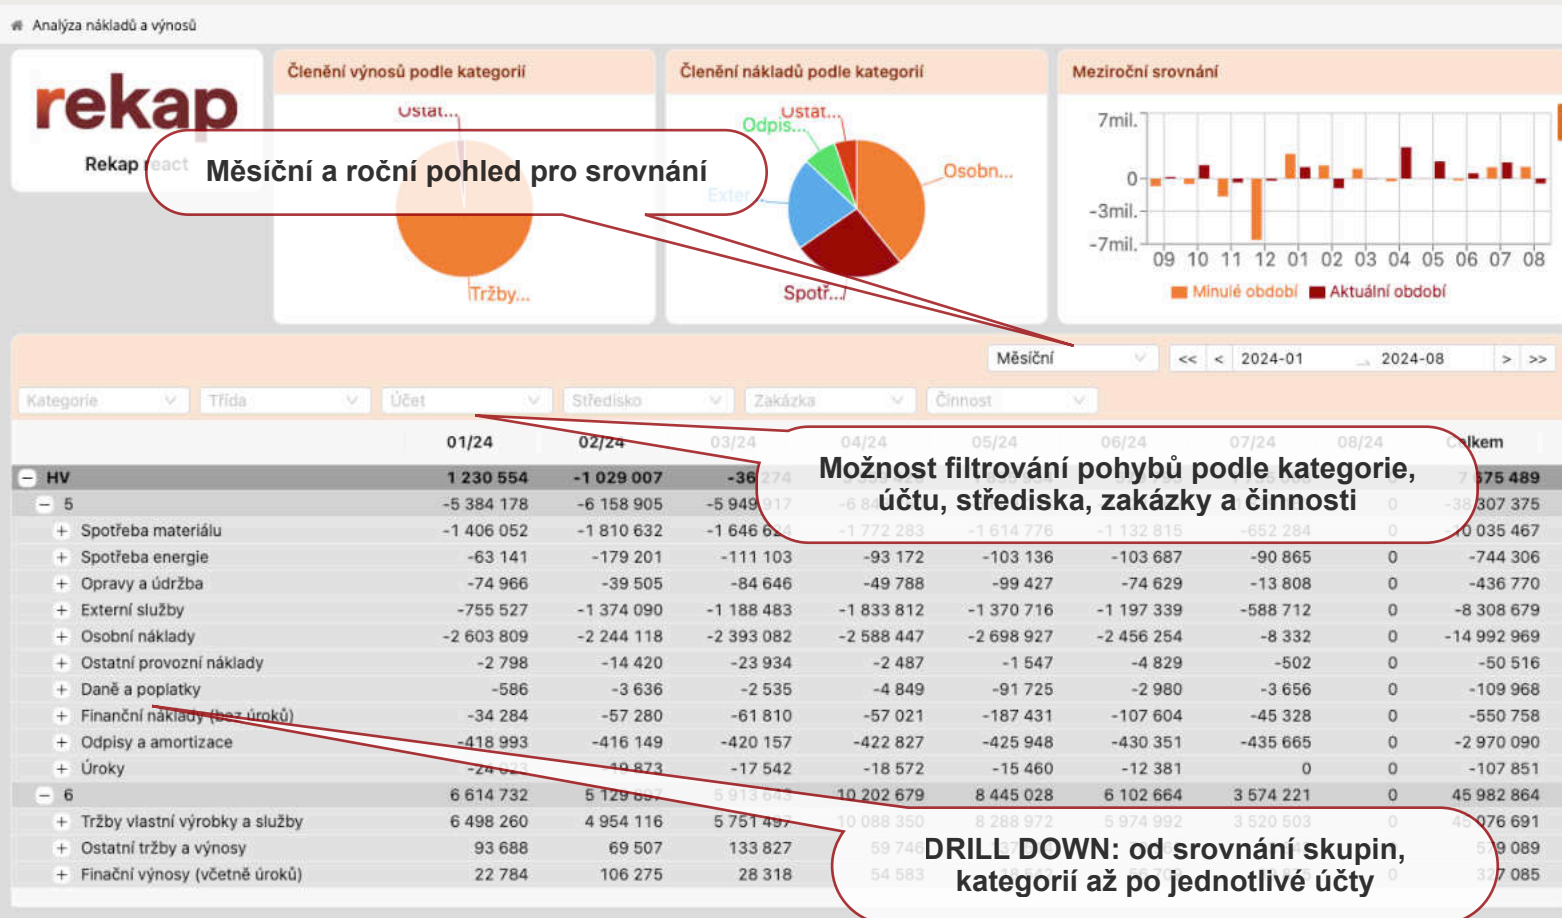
Analýza nákladů a výnosů

rekap

Rekap react

Měsíční a roční pohled pro srovnání

Členění výnosů podle kategorií

Ostat...

Tržby...

Členění nákladů podle kategorií

Ostat...

Odpis...

Osobn...

Exter...

Spotř...

Meziroční srovnání

7mil.

0

-3mil.

-7mil.

09 10 11 12 01 02 03 04 05 06 07 08

Minulé období Aktuální období

Měsíční

<< < 2024-01 2024-08 > >>

Kategorie Třída Účet Středisko Zakázka Činnost

Možnost filtrování pohybů podle kategorie, účtu, střediska, zakázky a činnosti

| | 01/24 | 02/24 | 03/24 | 04/24 | 05/24 | 06/24 | 07/24 | 08/24 | Celkem |
|---|---|---|---|---|---|---|---|---|---|
| − HV | 1 230 554 | -1 029 007 | -36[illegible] | | | | | | 7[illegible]75 489 |
| − 5 | -5 384 178 | -6 158 905 | -5 949 917 | -6 84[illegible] | | | | 0 | -38 307 375 |
| + Spotřeba materiálu | -1 406 052 | -1 810 632 | -1 646 6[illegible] | -1 772 283 | -1 614 776 | -1 132 815 | -652 284 | 0 | -10 035 467 |
| + Spotřeba energie | -63 141 | -179 201 | -111 103 | -93 172 | -103 136 | -103 687 | -90 865 | 0 | -744 306 |
| + Opravy a údržba | -74 966 | -39 505 | -84 646 | -49 788 | -99 427 | -74 629 | -13 808 | 0 | -436 770 |
| + Externí služby | -755 527 | -1 374 090 | -1 188 483 | -1 833 812 | -1 370 716 | -1 197 339 | -588 712 | 0 | -8 308 679 |
| + Osobní náklady | -2 603 809 | -2 244 118 | -2 393 082 | -2 588 447 | -2 698 927 | -2 456 254 | -8 332 | 0 | -14 992 969 |
| + Ostatní provozní náklady | -2 798 | -14 420 | -23 934 | -2 487 | -1 547 | -4 829 | -502 | 0 | -50 516 |
| + Daně a poplatky | -586 | -3 636 | -2 535 | -4 849 | -91 725 | -2 980 | -3 656 | 0 | -109 968 |
| + Finanční náklady (bez úroků) | -34 284 | -57 280 | -61 810 | -57 021 | -187 431 | -107 604 | -45 328 | 0 | -550 758 |
| + Odpisy a amortizace | -418 993 | -416 149 | -420 157 | -422 827 | -425 948 | -430 351 | -435 665 | 0 | -2 970 090 |
| + Úroky | -24 023 | -19 873 | -17 542 | -18 572 | -15 460 | -12 381 | 0 | 0 | -107 851 |
| − 6 | 6 614 732 | 5 129 897 | 5 913 645 | 10 202 679 | 8 445 028 | 6 102 664 | 3 574 221 | 0 | 45 982 864 |
| + Tržby vlastní výrobky a služby | 6 498 260 | 4 954 116 | 5 751 497 | 10 088 350 | 8 288 972 | 5 974 992 | 3 520 503 | 0 | 45 076 691 |
| + Ostatní tržby a výnosy | 93 688 | 69 507 | 133 827 | 59 746 | | | | | 5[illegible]9 089 |
| + Finační výnosy (včetně úroků) | 22 784 | 106 275 | 28 318 | 54 583 | | | | | 3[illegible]7 085 |

DRILL DOWN: od srovnání skupin, kategorií až po jednotlivé účty